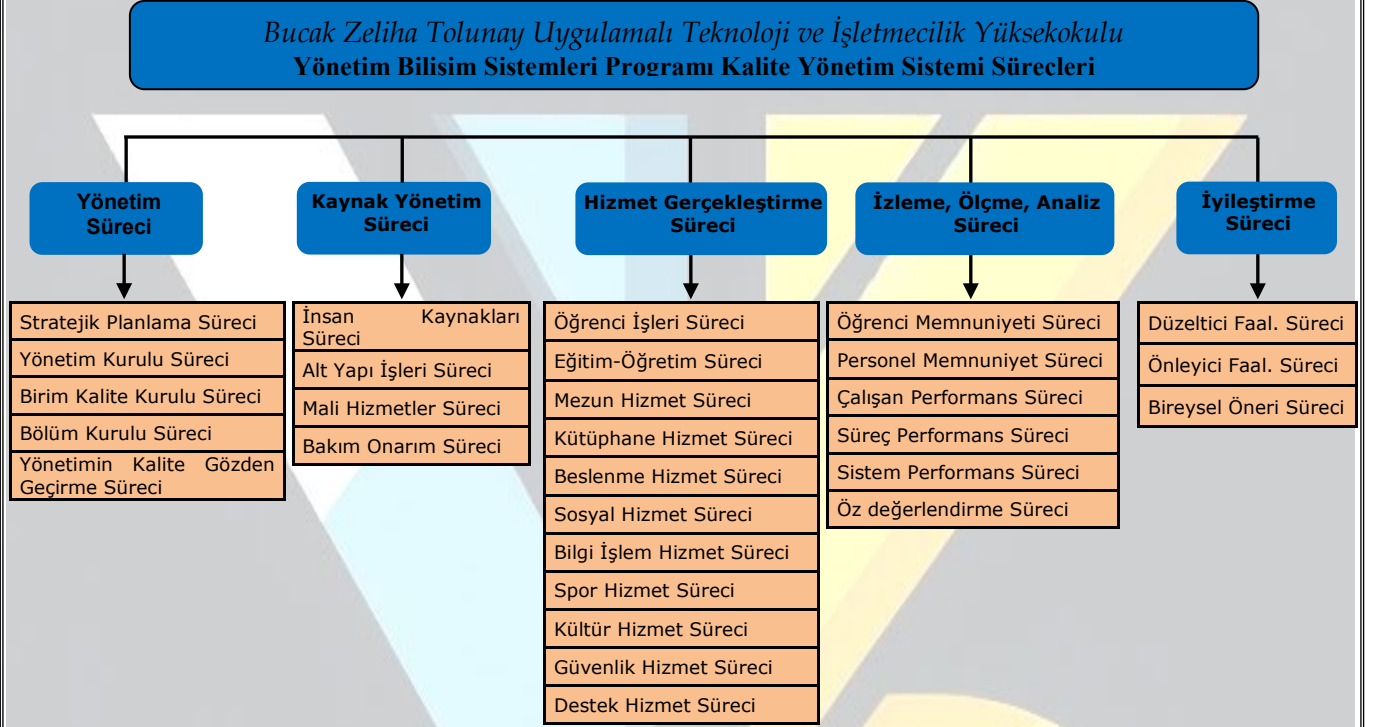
Bucak Zeliha Tolunay Uygulamalı Teknoloji ve İşletmecilik Yüksekokulu
Yönetim Bilişim Sistemleri Programı Kalite Yönetim Sistemi Süreçleri

Yönetim Süreci

Stratejik Planlama Süreci
Yönetim Kurulu Süreci
Birim Kalite Kurulu Süreci
Bölüm Kurulu Süreci
Yönetimin Kalite Gözden Geçirme Süreci

Kaynak Yönetim Süreci

İnsan Kaynakları Süreci
Alt Yapı İşleri Süreci
Mali Hizmetler Süreci
Bakım Onarım Süreci

Hizmet Gerçekleştirme Süreci

Öğrenci İşleri Süreci
Eğitim-Öğretim Süreci
Mezun Hizmet Süreci
Kütüphane Hizmet Süreci
Beslenme Hizmet Süreci
Sosyal Hizmet Süreci
Bilgi İşlem Hizmet Süreci
Spor Hizmet Süreci
Kültür Hizmet Süreci
Güvenlik Hizmet Süreci
Destek Hizmet Süreci

İzleme, Ölçme, Analiz Süreci

Öğrenci Memnuniyeti Süreci
Personel Memnuniyet Süreci
Çalışan Performans Süreci
Süreç Performans Süreci
Sistem Performans Süreci
Öz değerlendirme Süreci

İyileştirme Süreci

Düzeltici Faal. Süreci
Önleyici Faal. Süreci
Bireysel Öneri Süreci